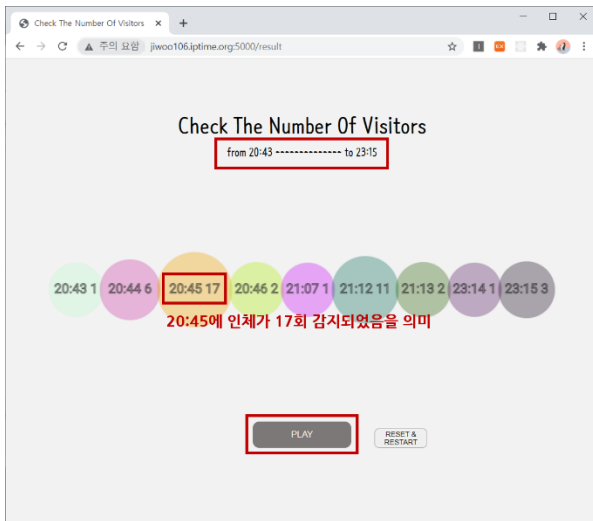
Check The Number Of Visitors ×
+
주의 요함 jiwoo106.iptime.org:5000/result

Check The Number Of Visitors
from 20:43 -------------- to 23:15

20:43 1
20:44 6
20:45 17
20:46 2
21:07 1
21:12 11
21:13 2
23:14 1
23:15 3

20:45에 인체가 17회 감지되었음을 의미

PLAY
RESET & RESTART